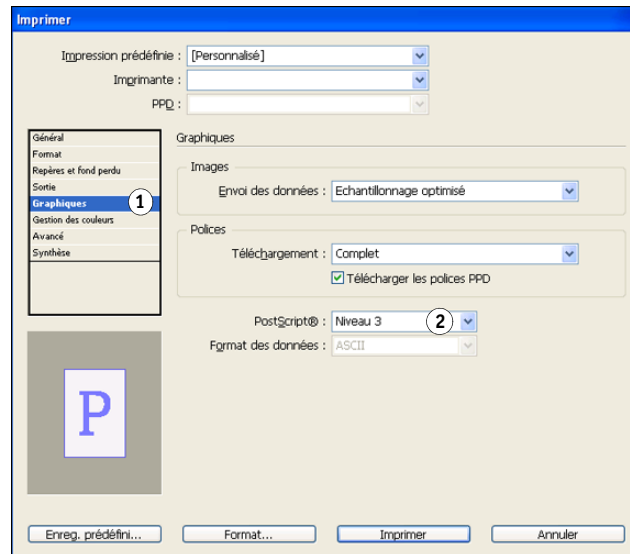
Imprimer

Impression prédéfinie : [Personnalisé]
Imprimante :
PPD :

Général
Format
Repères et fond perdu
Sortie
Graphiques
Gestion des couleurs
Avancé
Synthèse

1

Graphiques

Images
Envoi des données : Echantillonnage optimisé

Polices
Téléchargement : Complet
Télécharger les polices PPD

PostScript® : Niveau 3
2
Format des données : ASCII

P

Enreg. prédéfini... Format... Imprimer Annuler